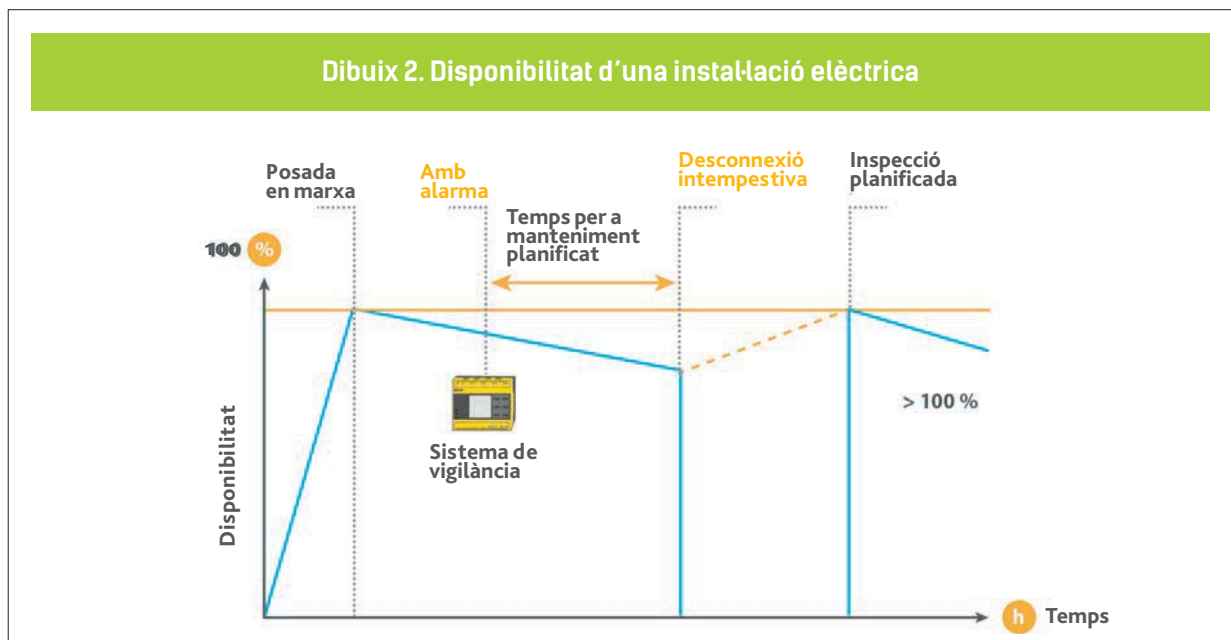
Dibuix 2. Disponibilitat d'una instal·lació elèctrica

Posada en marxa

Amb alarma

Temps per a manteniment planificat

Desconnexió intempestiva

Inspecció planificada

100 %

Disponibilitat

Sistema de vigilància

> 100 %

h Temps